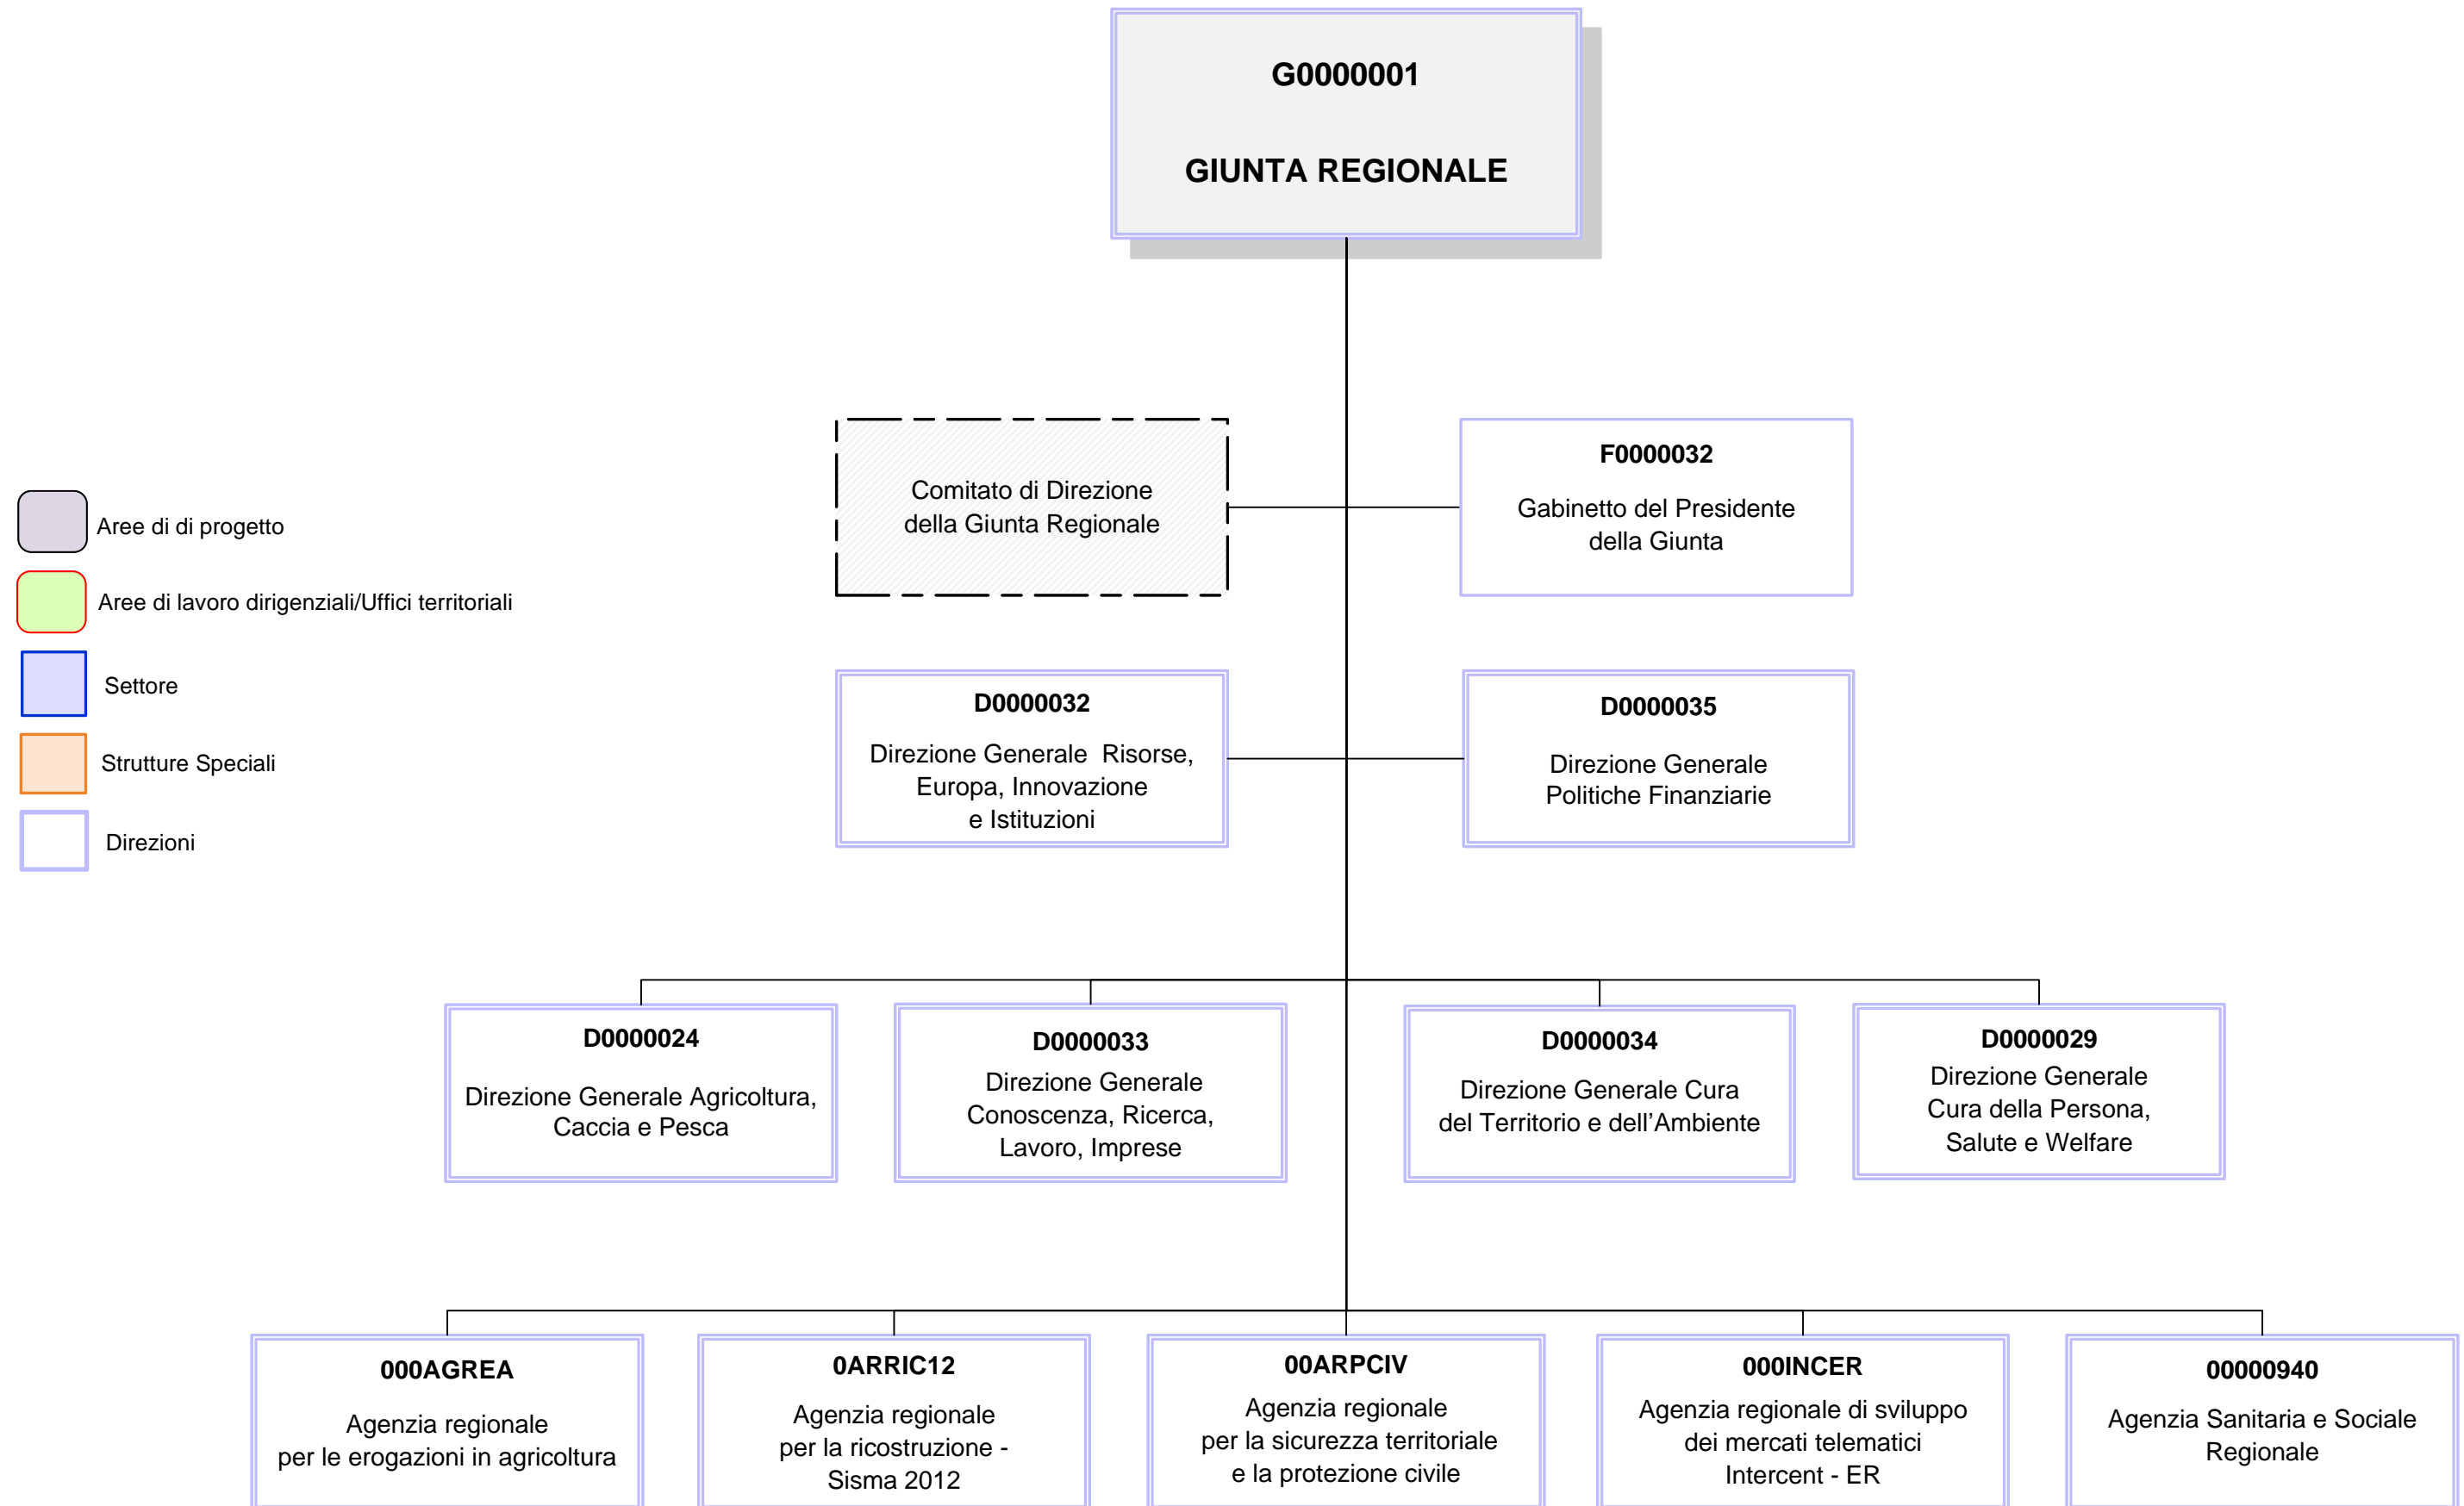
G0000001

GIUNTA REGIONALE

Aree di di progetto

Aree di lavoro dirigenziali/Uffici territoriali

Settore

Strutture Speciali

Direzioni

Comitato di Direzione della Giunta Regionale

F0000032

Gabinetto del Presidente della Giunta

D0000032

Direzione Generale Risorse, Europa, Innovazione e Istituzioni

D0000035

Direzione Generale Politiche Finanziarie

D0000024

Direzione Generale Agricoltura, Caccia e Pesca

D0000033

Direzione Generale Conoscenza, Ricerca, Lavoro, Imprese

D0000034

Direzione Generale Cura del Territorio e dell'Ambiente

D0000029

Direzione Generale Cura della Persona, Salute e Welfare

000AGREA

Agenzia regionale per le erogazioni in agricoltura

0ARRIC12

Agenzia regionale per la ricostruzione - Sisma 2012

00ARPCIV

Agenzia regionale per la sicurezza territoriale e la protezione civile

000INCER

Agenzia regionale di sviluppo dei mercati telematici Intercent - ER

00000940

Agenzia Sanitaria e Sociale Regionale